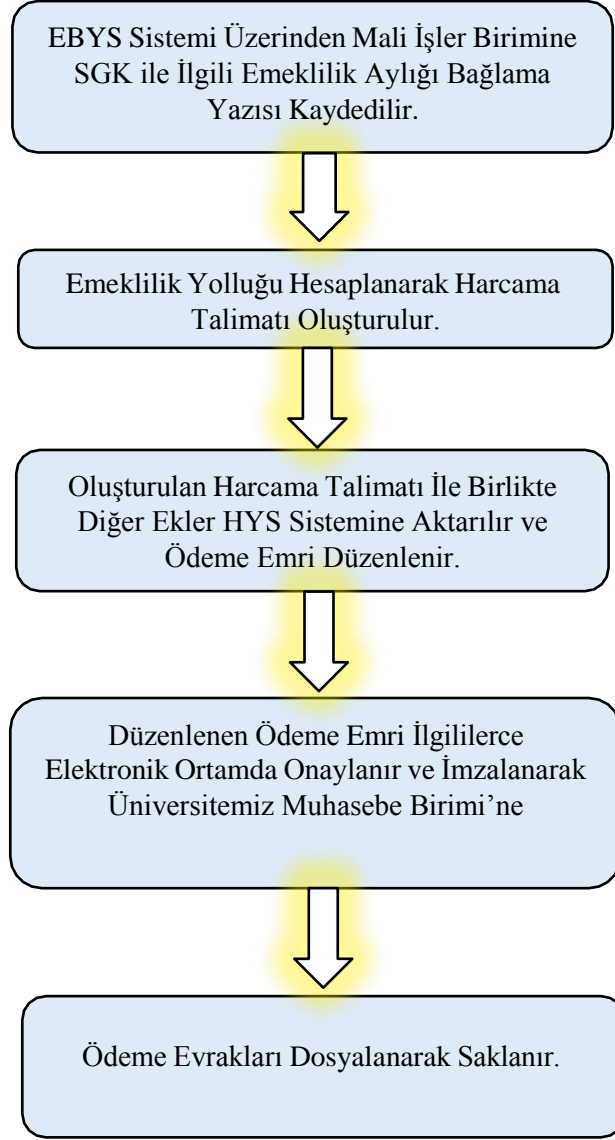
EBYS Sistemi Üzerinden Mali İşler Birimine SGK ile İlgili Emeklilik Aylığı Bağlama Yazısı Kaydedilir.

Emeklilik Yolluğu Hesaplanarak Harcama Talimatı Oluşturulur.

Oluşturulan Harcama Talimatı İle Birlikte Diğer Ekler HYS Sistemine Aktarılır ve Ödeme Emri Düzenlenir.

Düzenlenen Ödeme Emri İlgililerce Elektronik Ortamda Onaylanır ve İmzalanarak Üniversitemiz Muhasebe Birimi'ne

Ödeme Evrakları Dosyalanarak Saklanır.